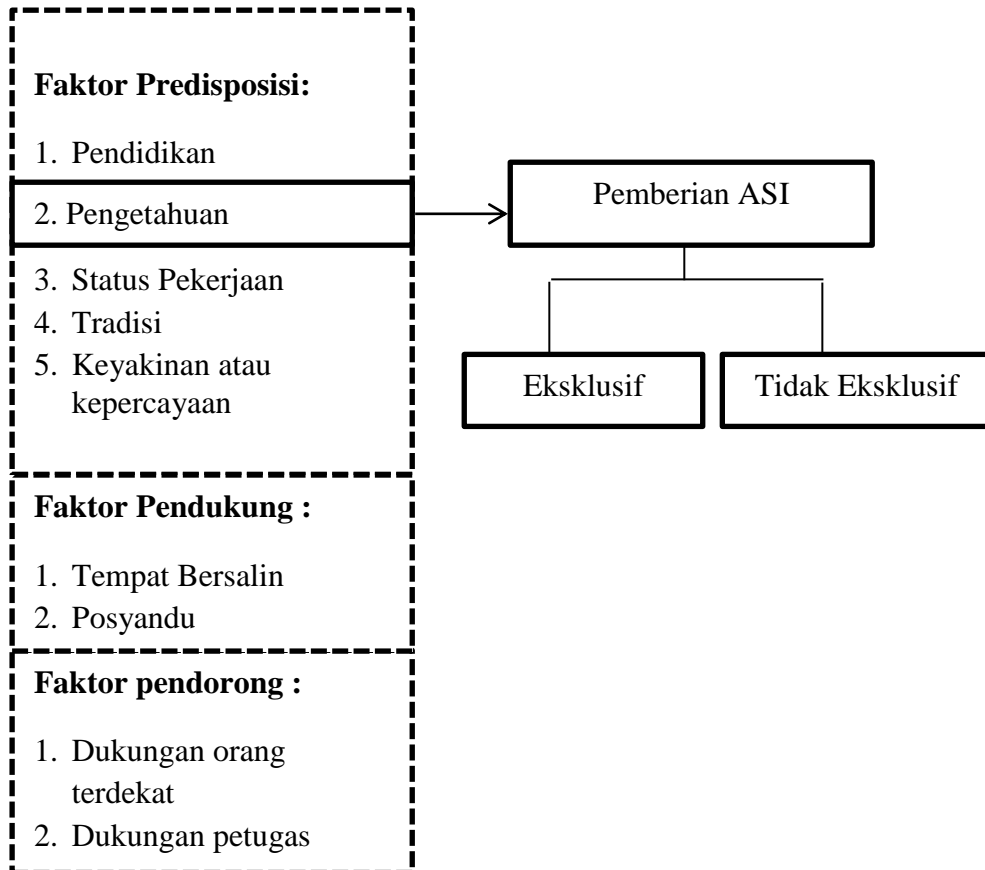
Faktor Predisposisi:

1. Pendidikan
2. Pengetahuan
3. Status Pekerjaan
4. Tradisi
5. Keyakinan atau kepercayaan

Faktor Pendukung :

1. Tempat Bersalin
2. Posyandu

Faktor pendorong :

1. Dukungan orang terdekat
2. Dukungan petugas

Pemberian ASI

Eksklusif

Tidak Eksklusif